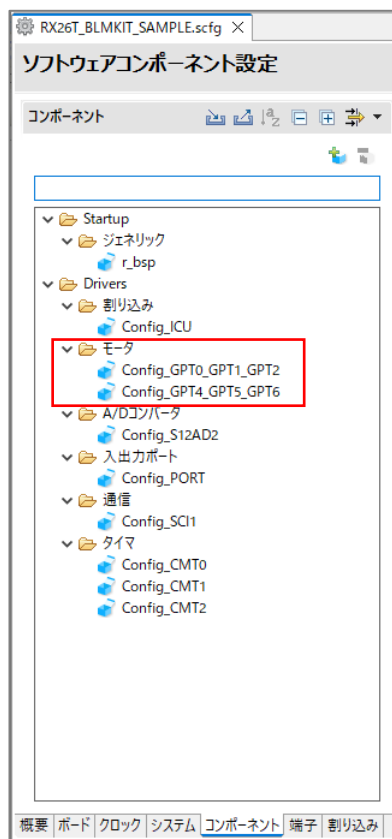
RX26T_BLMKIT_SAMPLE.scfg ✕

ソフトウェアコンポーネント設定

コンポーネント

Startup
ジェネリック
r_bsp
Drivers
割り込み
Config_ICU
モータ
Config_GPT0_GPT1_GPT2
Config_GPT4_GPT5_GPT6
A/Dコンバータ
Config_S12AD2
入出力ポート
Config_PORT
通信
Config_SCI1
タイマ
Config_CMT0
Config_CMT1
Config_CMT2

概要 | ボード | クロック | システム | コンポーネント | 端子 | 割り込み